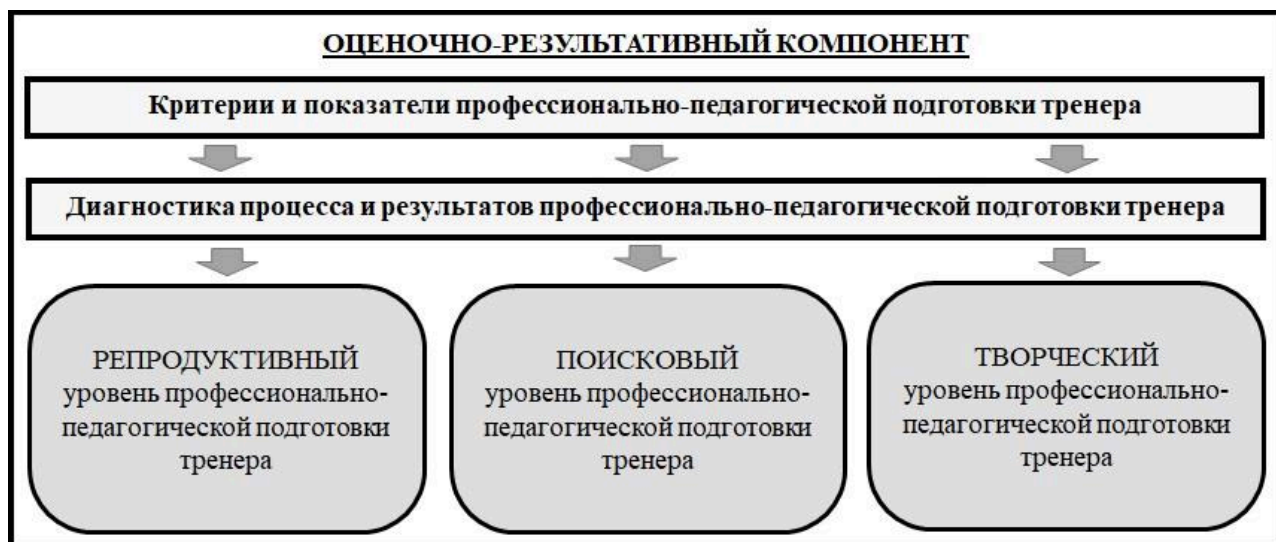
ОЦЕНОЧНО-РЕЗУЛЬТАТИВНЫЙ КОМПОНЕНТ

Критерии и показатели профессионально-педагогической подготовки тренера

Диагностика процесса и результатов профессионально-педагогической подготовки тренера

РЕПРОДУКТИВНЫЙ уровень профессионально-педагогической подготовки тренера

ПОИСКОВЫЙ уровень профессионально-педагогической подготовки тренера

ТВОРЧЕСКИЙ уровень профессионально-педагогической подготовки тренера